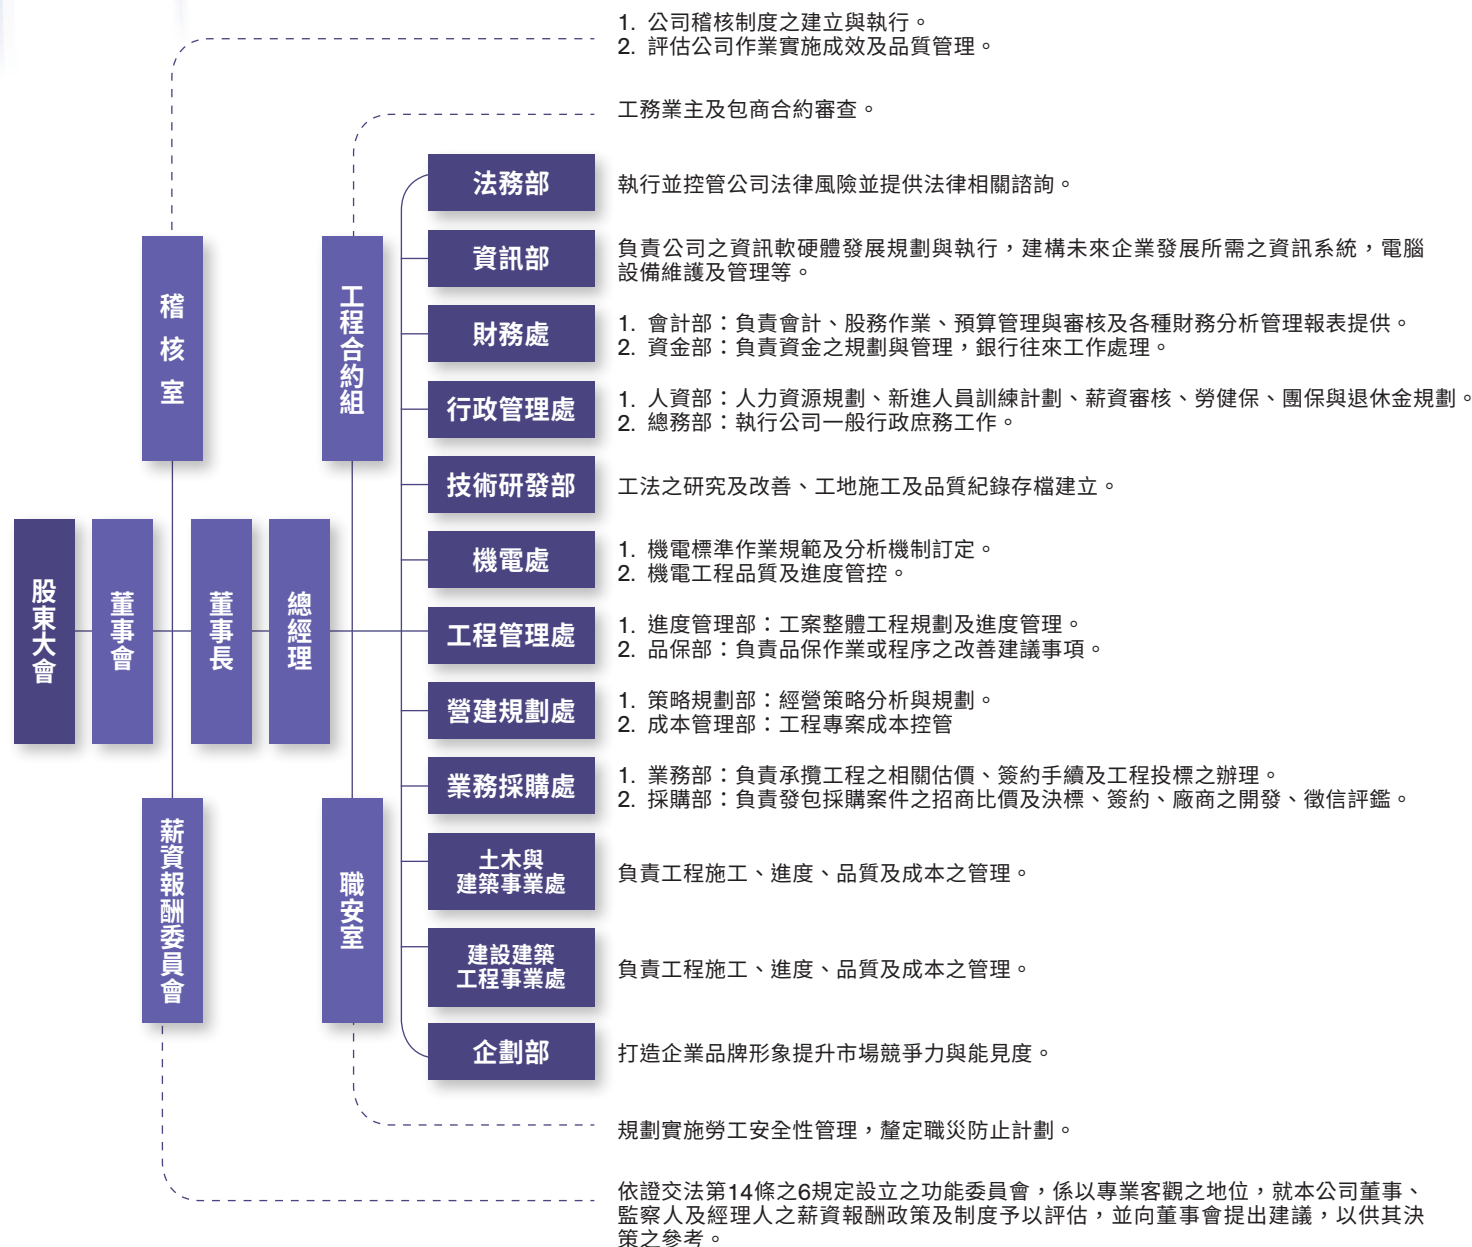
1. 公司稽核制度之建立與執行。
2. 評估公司作業實施成效及品質管理。

工務業主及包商合約審查。

稽核室

工程合約組

法務部
執行並控管公司法律風險並提供法律相關諮詢。

資訊部
負責公司之資訊軟硬體發展規劃與執行，建構未來企業發展所需之資訊系統，電腦設備維護及管理等。

財務處
1. 會計部：負責會計、股務作業、預算管理與審核及各種財務分析管理報表提供。
2. 資金部：負責資金之規劃與管理，銀行往來工作處理。

行政管理處
1. 人資部：人力資源規劃、新進人員訓練計劃、薪資審核、勞健保、團保與退休金規劃。
2. 總務部：執行公司一般行政庶務工作。

技術研發部
工法之研究及改善、工地施工及品質紀錄存檔建立。

股東大會

董事會

董事長

總經理

機電處
1. 機電標準作業規範及分析機制訂定。
2. 機電工程品質及進度管控。

工程管理處
1. 進度管理部：工案整體工程規劃及進度管理。
2. 品保部：負責品保作業或程序之改善建議事項。

營建規劃處
1. 策略規劃部：經營策略分析與規劃。
2. 成本管理部：工程專案成本控管

業務採購處
1. 業務部：負責承攬工程之相關估價、簽約手續及工程投標之辦理。
2. 採購部：負責發包採購案件之招商比價及決標、簽約、廠商之開發、徵信評鑑。

薪資報酬委員會

職安室

土木與建築事業處
負責工程施工、進度、品質及成本之管理。

建設建築工程事業處
負責工程施工、進度、品質及成本之管理。

企劃部
打造企業品牌形象提升市場競爭力與能見度。

規劃實施勞工安全性管理，釐定職災防止計劃。

依證交法第14條之6規定設立之功能委員會，係以專業客觀之地位，就本公司董事、監察人及經理人之薪資報酬政策及制度予以評估，並向董事會提出建議，以供其決策之參考。